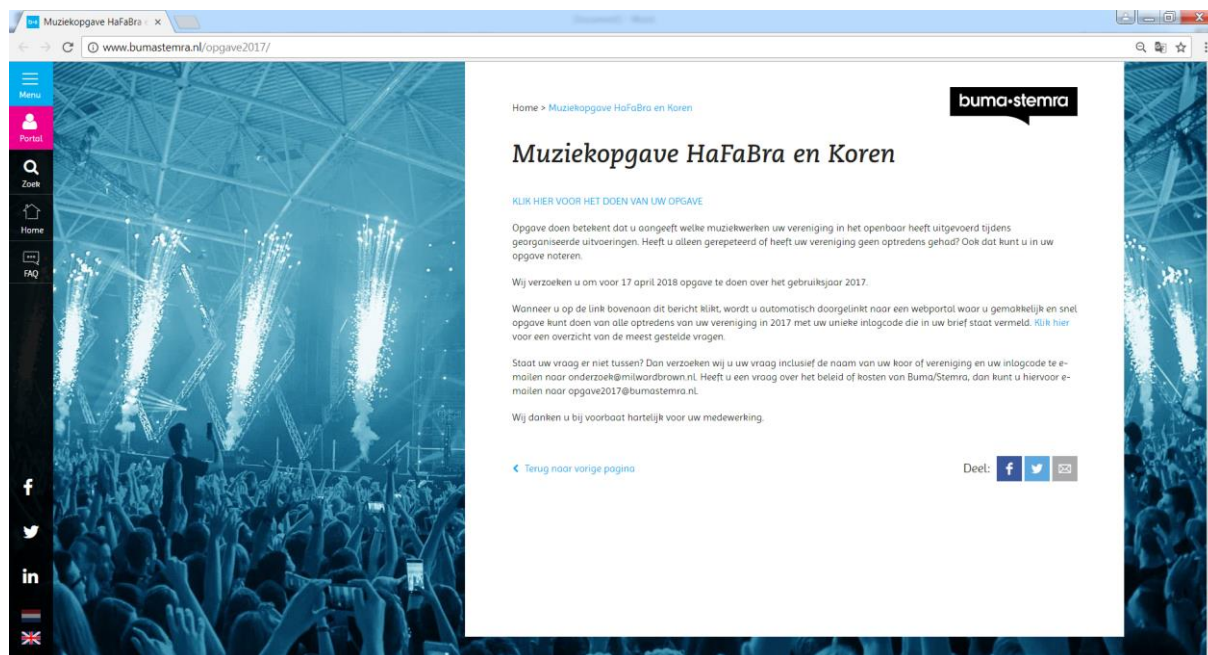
Muziekopgave HaFaBra ×

www.bumastemra.nl/opgave2017/

Menu

Portal

Zoek

Home

FAQ

f

in

Home > Muziekopgave HaFaBra en Koren

buma•stemra

Muziekopgave HaFaBra en Koren

KLIK HIER VOOR HET DOEN VAN UW OPGAVE

Opgave doen betekent dat u aangeeft welke muziekwerken uw vereniging in het openbaar heeft uitgevoerd tijdens georganiseerde uitvoeringen. Heeft u alleen gerepeteerd of heeft uw vereniging geen optredens gehad? Ook dat kunt u in uw opgave noteren.

Wij verzoeken u om voor 17 april 2018 opgave te doen over het gebruiksjaar 2017.

Wanneer u op de link bovenaan dit bericht klikt, wordt u automatisch doorgelinkt naar een webportal waar u gemakkelijk en snel opgave kunt doen van alle optredens van uw vereniging in 2017 met uw unieke inlogcode die in uw brief staat vermeld. Klik hier voor een overzicht van de meest gestelde vragen.

Staat uw vraag er niet tussen? Dan verzoeken wij u uw vraag inclusief de naam van uw koor of vereniging en uw inlogcode te e-mailen naar onderzoek@milwardbrown.nl. Heeft u een vraag over het beleid of kosten van Buma/Stemra, dan kunt u hiervoor e-mailen naar opgave2017@bumastemra.nl.

Wij danken u bij voorbaat hartelijk voor uw medewerking.

Terug naar vorige pagina

Deel: